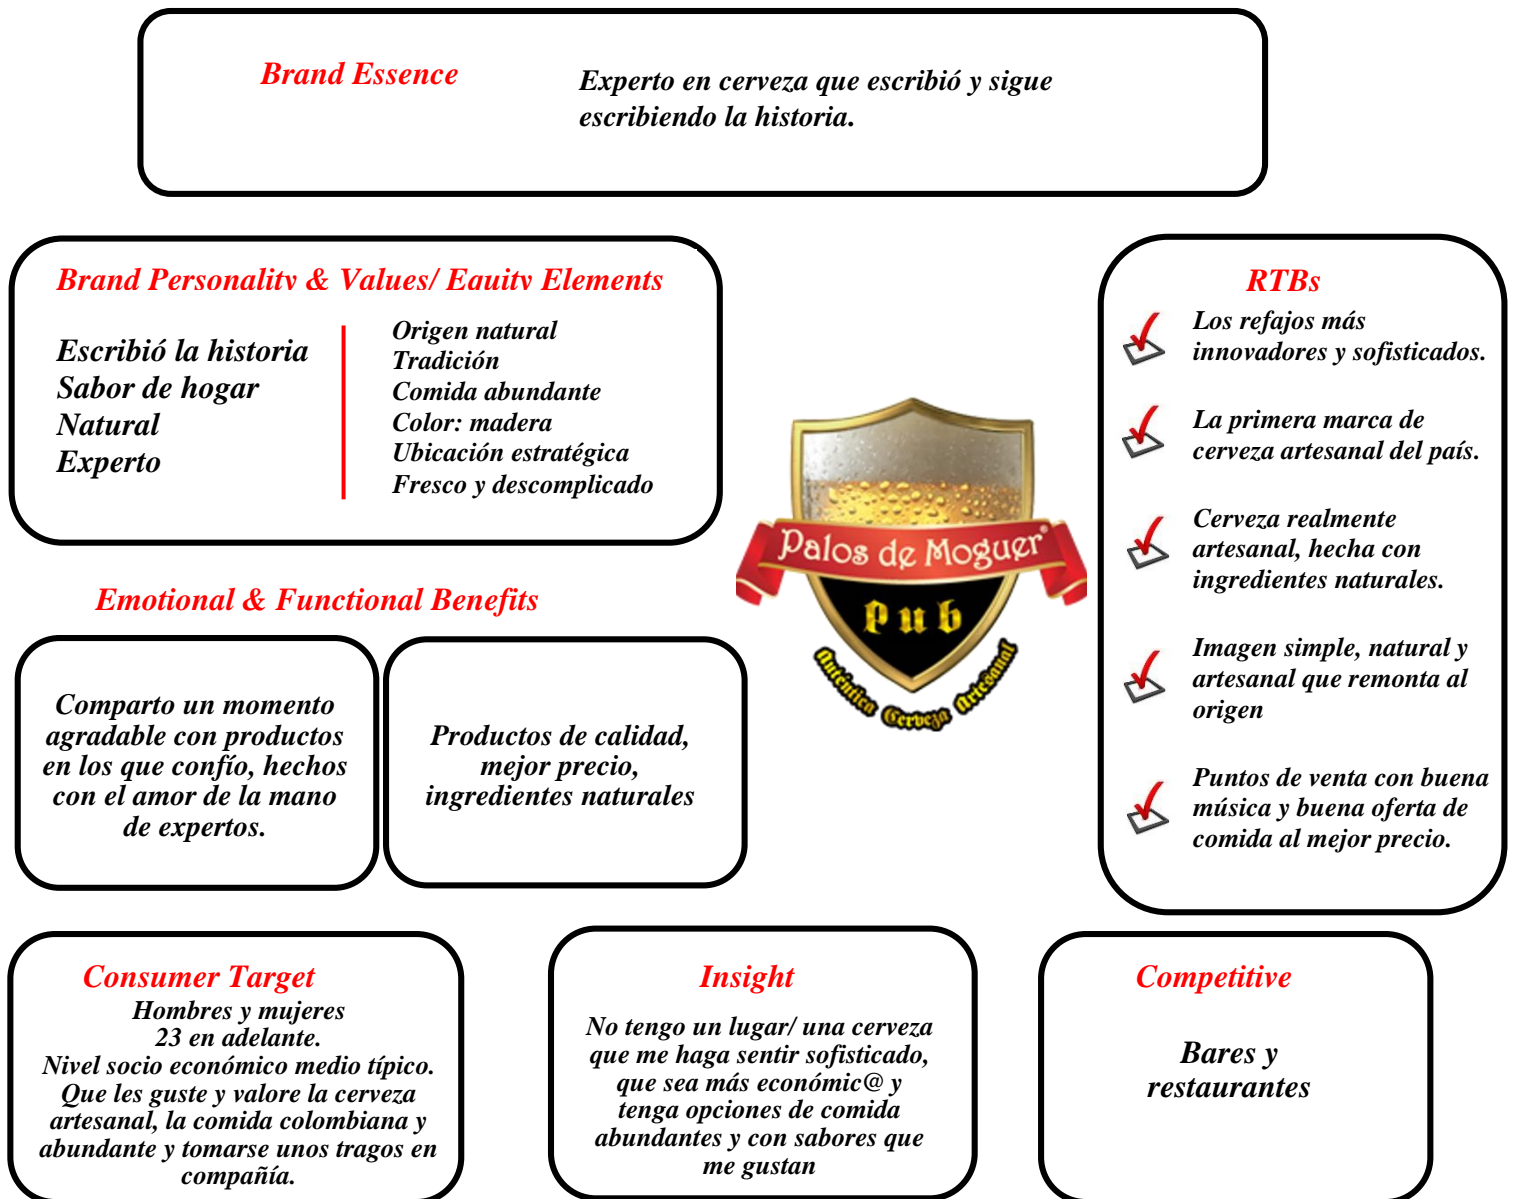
Brand Essence

Experto en cerveza que escribió y sigue escribiendo la historia.

Brand Personality & Values/ Equity Elements

Escribió la historia
Sabor de hogar
Natural
Experto

Origen natural
Tradición
Comida abundante
Color: madera
Ubicación estratégica
Fresco y descomplicado

RTBs

Los refajos más innovadores y sofisticados.

La primera marca de cerveza artesanal del país.

Cerveza realmente artesanal, hecha con ingredientes naturales.

Imagen simple, natural y artesanal que remonta al origen

Puntos de venta con buena música y buena oferta de comida al mejor precio.

Palos de Moguer®
Pub
Auténtica Cerveza Artesanal

Emotional & Functional Benefits

Comparto un momento agradable con productos en los que confío, hechos con el amor de la mano de expertos.

Productos de calidad, mejor precio, ingredientes naturales

Consumer Target
Hombres y mujeres
23 en adelante.
Nivel socio económico medio típico.
Que les guste y valore la cerveza artesanal, la comida colombiana y abundante y tomarse unos tragos en compañía.

Insight
No tengo un lugar/ una cerveza que me haga sentir sofisticado, que sea más económic@ y tenga opciones de comida abundantes y con sabores que me gustan

Competitive

Bares y restaurantes